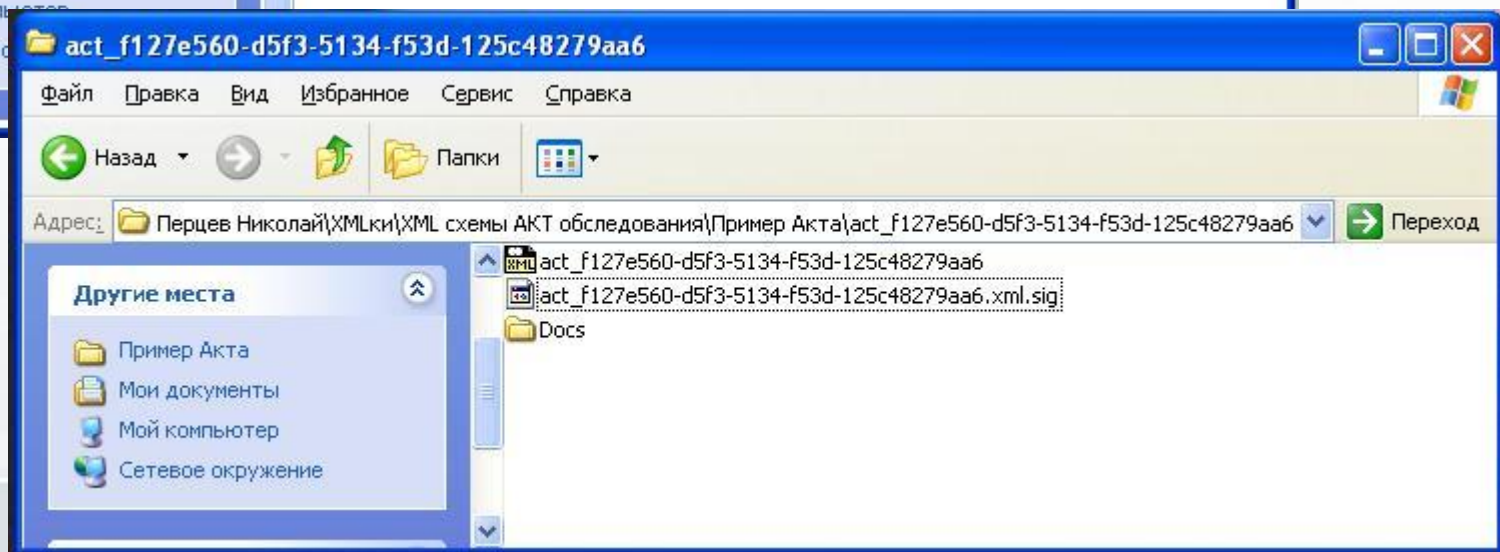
act_f127e560-d5f3-5134-f53d-125c48279aa6

Файл Правка Вид Избранное Сервис Справка

Назад

Папки

Адрес: Перцев Николай\XMLки\XML схемы АКТ обследования\Пример Акта\act_f127e560-d5f3-5134-f53d-125c48279aa6

Переход

Другие места

Пример Акта
Мои документы
Мой компьютер
Сетевое окружение

act_f127e560-d5f3-5134-f53d-125c48279aa6
act_f127e560-d5f3-5134-f53d-125c48279aa6.xml.sig
Docs